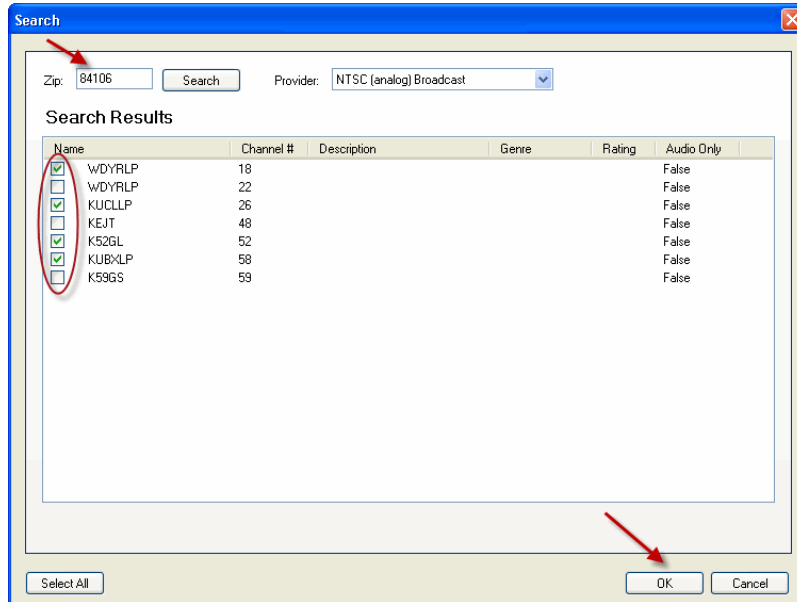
Search

Zip: 84106 Search Provider: NTSC (analog) Broadcast

Search Results

| Name | Channel # | Description | Genre | Rating | Audio Only |
|---|---|---|---|---|---|
| WDYRLP | 18 | | | | False |
| WDYRLP | 22 | | | | False |
| KUCLLP | 26 | | | | False |
| KEJT | 48 | | | | False |
| K52GL | 52 | | | | False |
| KUBXLP | 58 | | | | False |
| K59GS | 59 | | | | False |

Select All

OK Cancel